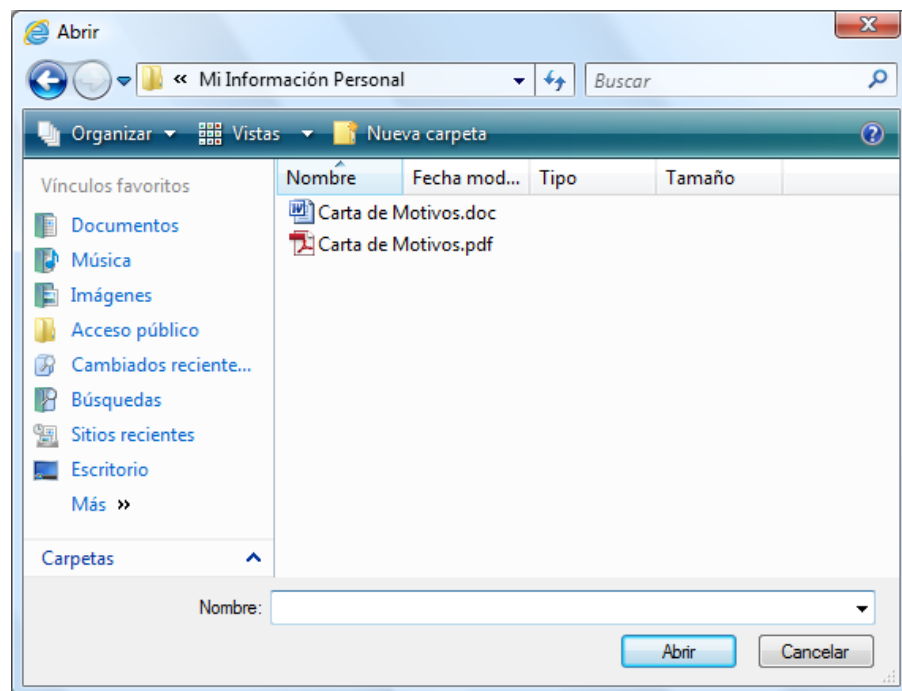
Abrir

« Mi Información Personal

Buscar

Organizar ▾ Vistas ▾ Nueva carpeta

Vínculos favoritos

Documentos

Música

Imágenes

Acceso público

Cambiados reciente...

Búsquedas

Sitios recientes

Escritorio

Más »

Carpetas

| Nombre | Fecha mod... | Tipo | Tamaño |
|---|---|---|---|
| Carta de Motivos.doc | | | |
| Carta de Motivos.pdf | | | |

Nombre:

Abrir

Cancelar